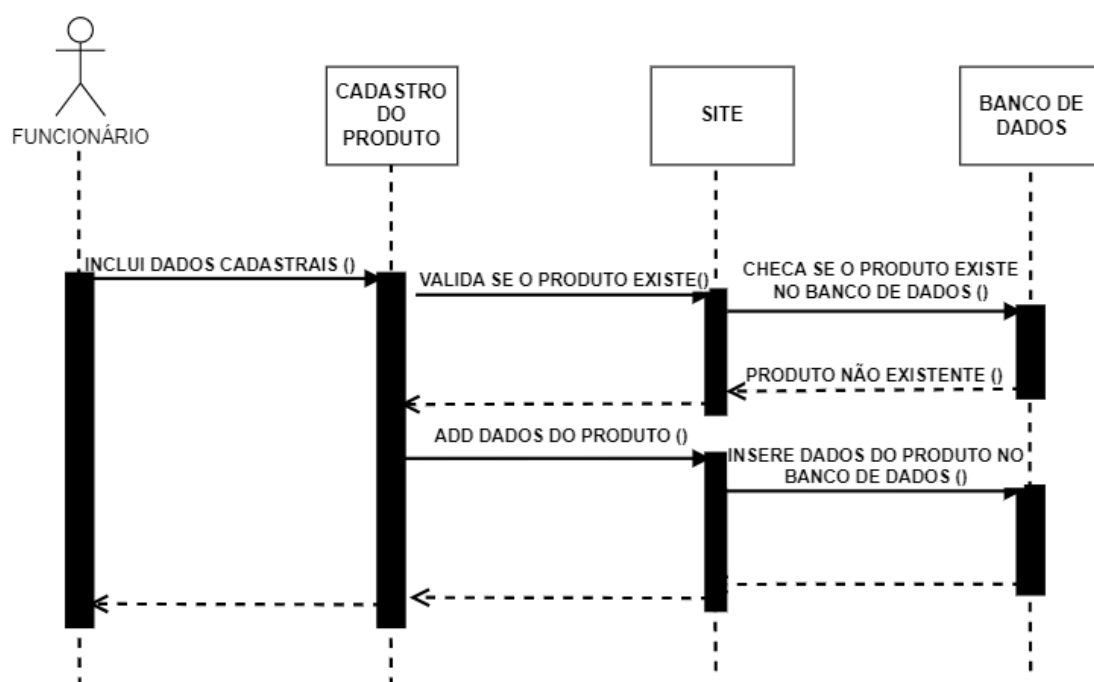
FUNCIONÁRIO

CADASTRO DO PRODUTO

SITE

BANCO DE DADOS

INCLUI DADOS CADASTRAIS ()

VALIDA SE O PRODUTO EXISTE()

CHECA SE O PRODUTO EXISTE NO BANCO DE DADOS ()

PRODUTO NÃO EXISTENTE ()

ADD DADOS DO PRODUTO ()

INSERE DADOS DO PRODUTO NO BANCO DE DADOS ()